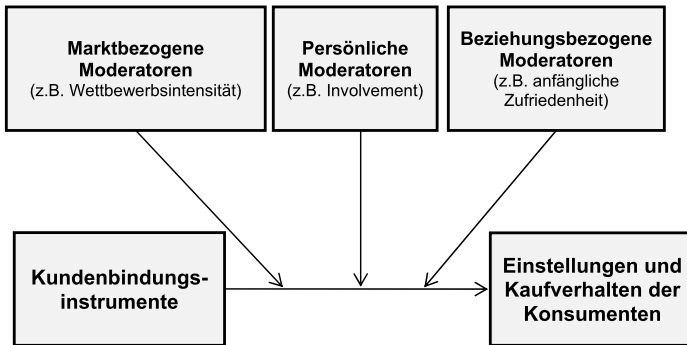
**Marktbezogene Moderatoren**
(z.B. Wettbewerbsintensität)

**Persönliche Moderatoren**
(z.B. Involvement)

**Beziehungsbezogene Moderatoren**
(z.B. anfängliche Zufriedenheit)

**Kundenbindungsinstrumente**

**Einstellungen und Kaufverhalten der Konsumenten**